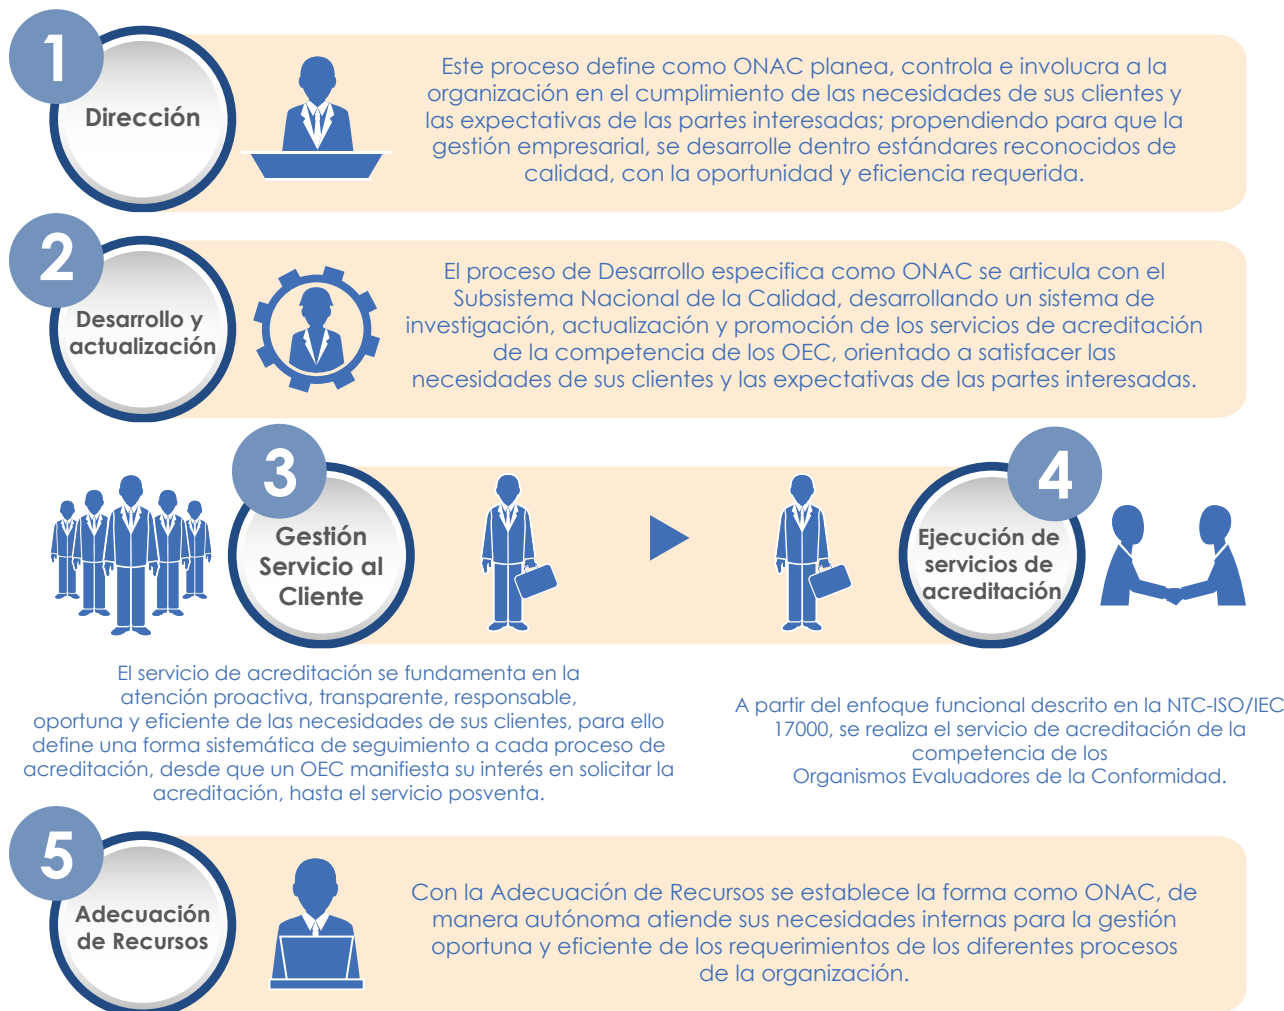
1

Dirección

Este proceso define como ONAC planea, controla e involucra a la organización en el cumplimiento de las necesidades de sus clientes y las expectativas de las partes interesadas; propendiendo para que la gestión empresarial, se desarrolle dentro estándares reconocidos de calidad, con la oportunidad y eficiencia requerida.

2

Desarrollo y actualización

El proceso de Desarrollo especifica como ONAC se articula con el Subsistema Nacional de la Calidad, desarrollando un sistema de investigación, actualización y promoción de los servicios de acreditación de la competencia de los OEC, orientado a satisfacer las necesidades de sus clientes y las expectativas de las partes interesadas.

3

Gestión Servicio al Cliente

4

Ejecución de servicios de acreditación

El servicio de acreditación se fundamenta en la atención proactiva, transparente, responsable, oportuna y eficiente de las necesidades de sus clientes, para ello define una forma sistemática de seguimiento a cada proceso de acreditación, desde que un OEC manifiesta su interés en solicitar la acreditación, hasta el servicio posventa.

A partir del enfoque funcional descrito en la NTC-ISO/IEC 17000, se realiza el servicio de acreditación de la competencia de los Organismos Evaluadores de la Conformidad.

5

Adecuación de Recursos

Con la Adecuación de Recursos se establece la forma como ONAC, de manera autónoma atiende sus necesidades internas para la gestión oportuna y eficiente de los requerimientos de los diferentes procesos de la organización.